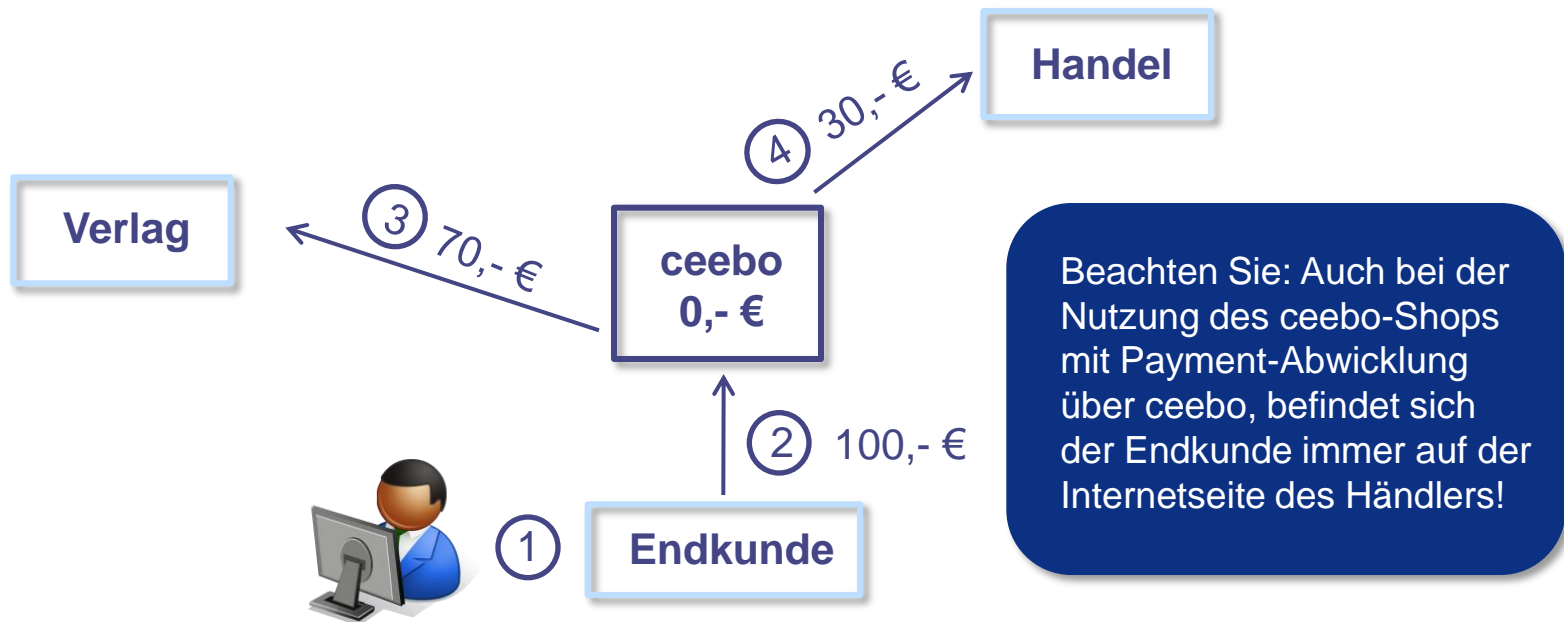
Handel

4 30,- €

Verlag

3 70,- €

ceebo
0,- €

Beachten Sie: Auch bei der Nutzung des ceebo-Shops mit Payment-Abwicklung über ceebo, befindet sich der Endkunde immer auf der Internetseite des Händlers!

2 100,- €

1 Endkunde